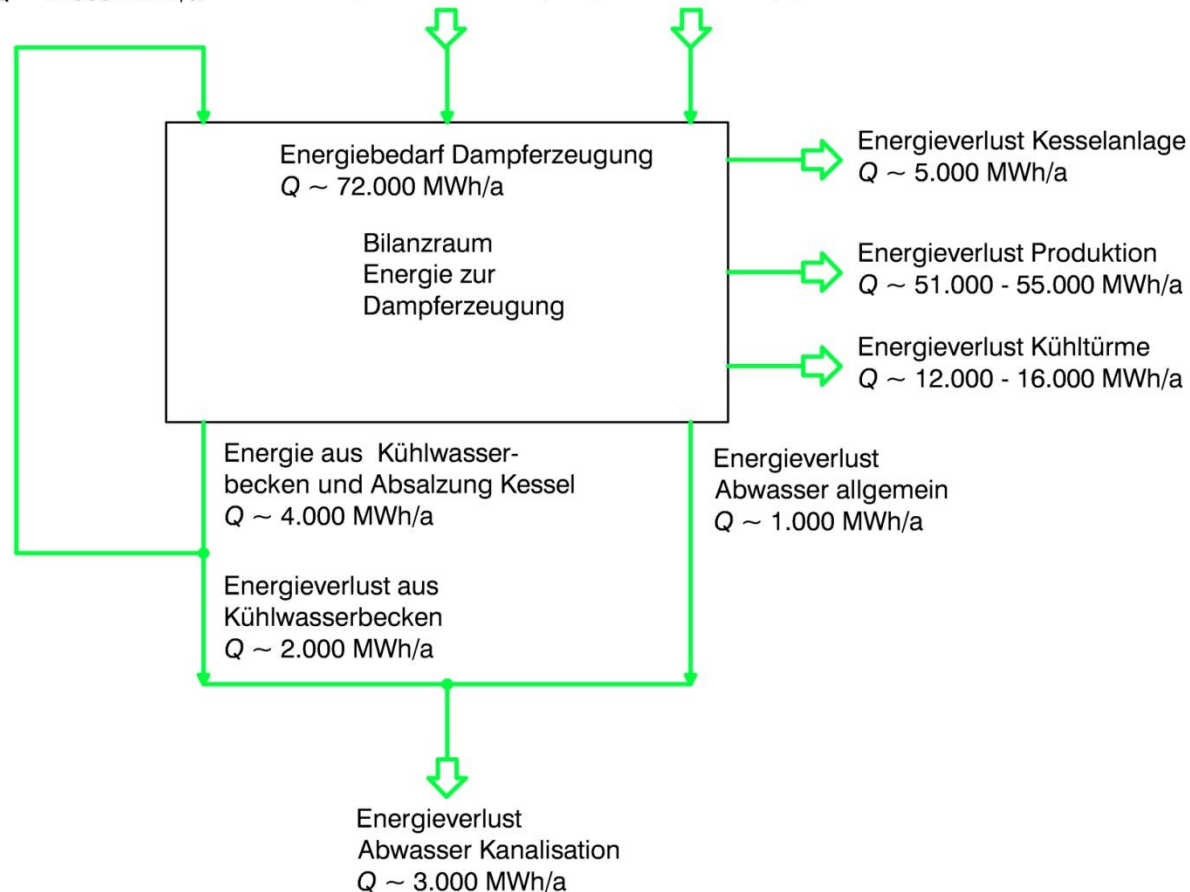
$Q \sim$ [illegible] MWh/a

Energiebedarf Dampferzeugung
$Q \sim 72.000$ MWh/a

Bilanzraum
Energie zur
Dampferzeugung

Energieverlust Kesselanlage
$Q \sim 5.000$ MWh/a

Energieverlust Produktion
$Q \sim 51.000 - 55.000$ MWh/a

Energieverlust Kühltürme
$Q \sim 12.000 - 16.000$ MWh/a

Energie aus Kühlwasserbecken und Absalzung Kessel
$Q \sim 4.000$ MWh/a

Energieverlust
Abwasser allgemein
$Q \sim 1.000$ MWh/a

Energieverlust aus
Kühlwasserbecken
$Q \sim 2.000$ MWh/a

Energieverlust
Abwasser Kanalisation
$Q \sim 3.000$ MWh/a